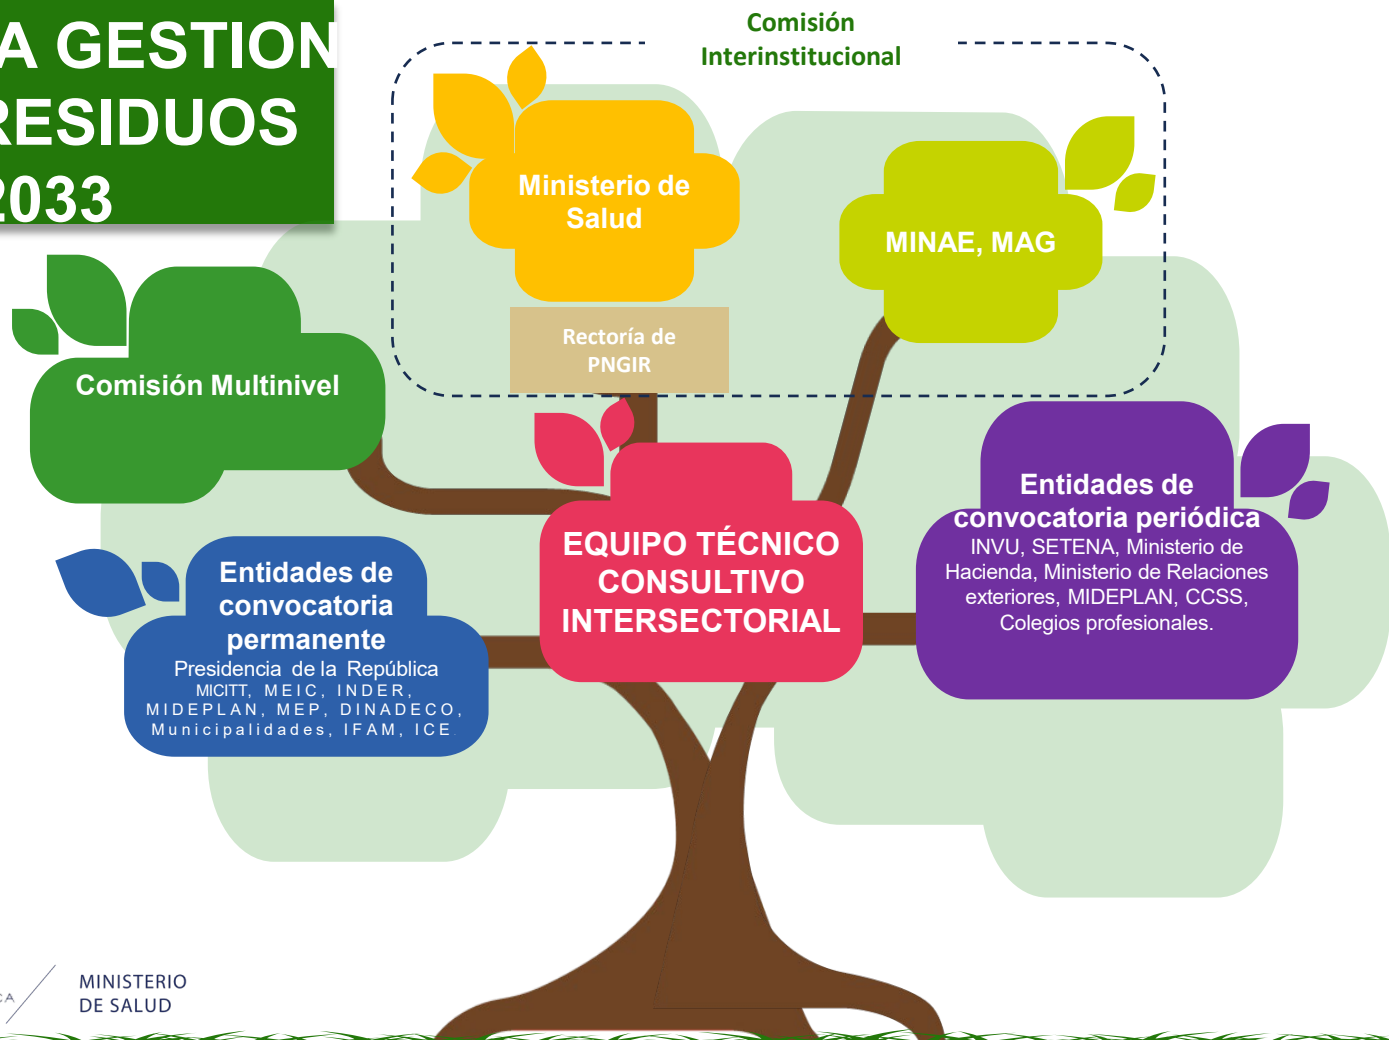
A GESTION
RESIDUOS
2033

Comisión Interinstitucional

Ministerio de Salud

Rectoría de PNGIR

MINAE, MAG

Comisión Multinivel

EQUIPO TÉCNICO CONSULTIVO INTERSECTORIAL

Entidades de convocatoria permanente
Presidencia de la República
MICITT, MEIC, INDER, MIDEPLAN, MEP, DINADECO, Municipalidades, IFAM, ICE

Entidades de convocatoria periódica
INVU, SETENA, Ministerio de Hacienda, Ministerio de Relaciones exteriores, MIDEPLAN, CCSS, Colegios profesionales.

CA

MINISTERIO
DE SALUD